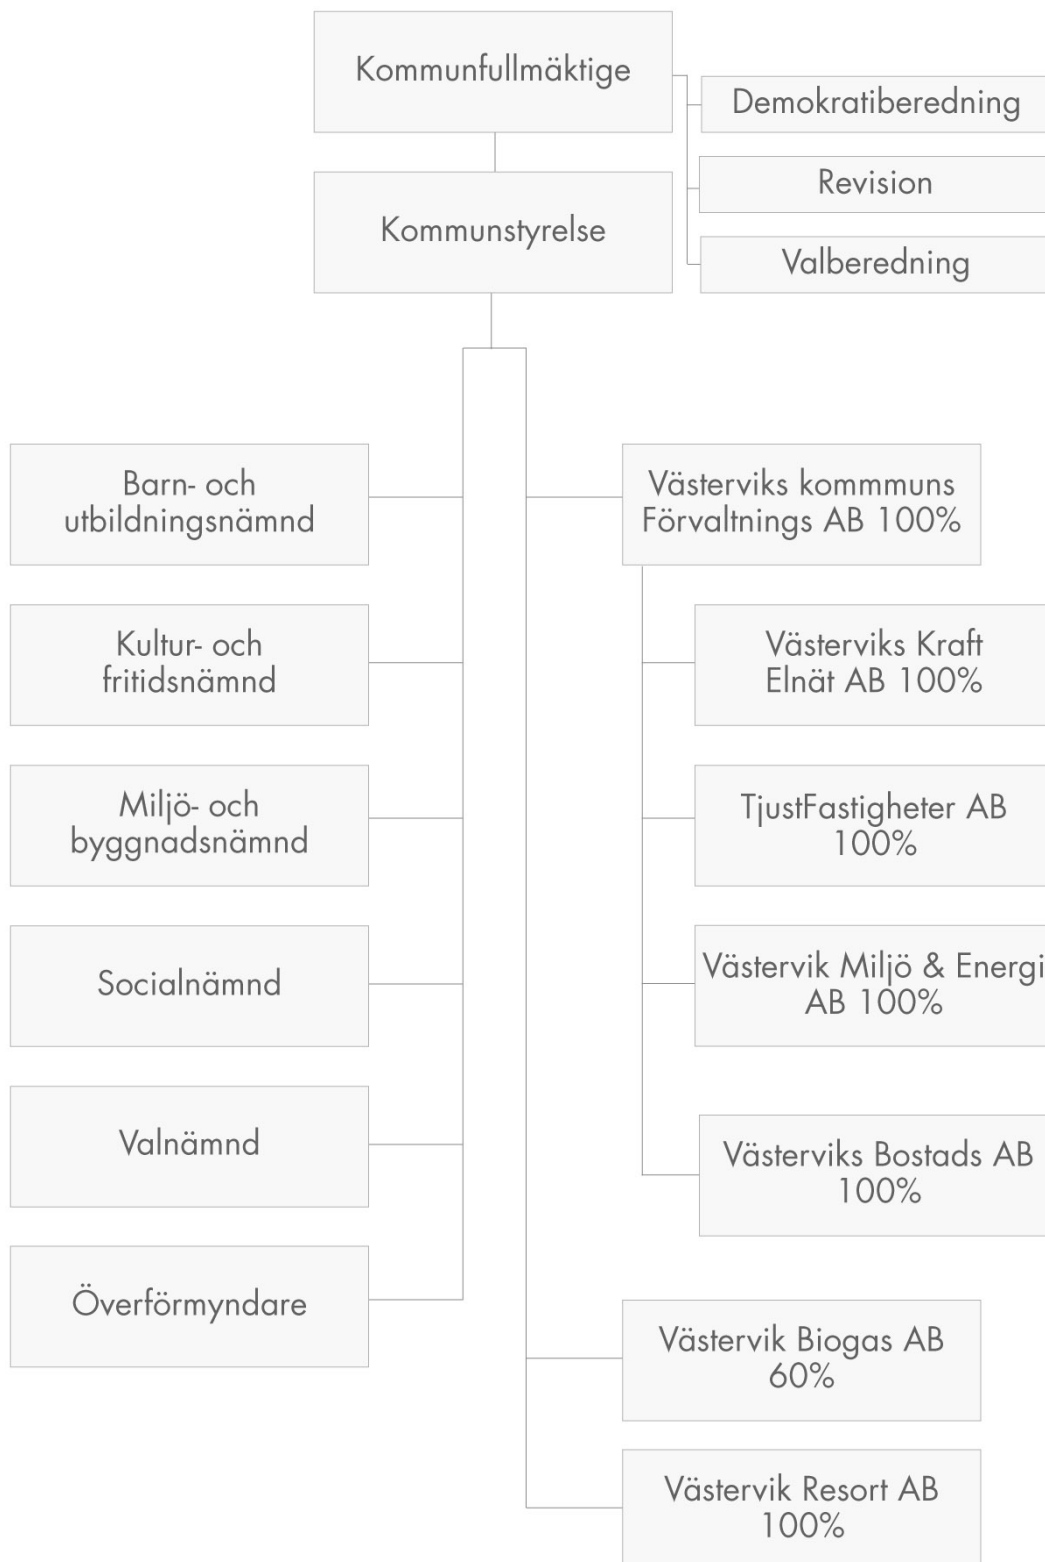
Kommunfullmäktige

Demokratiberedning

Revision

Valberedning

Kommunstyrelse

Barn- och utbildningsnämnd

Kultur- och fritidsnämnd

Miljö- och byggnadsnämnd

Socialnämnd

Valnämnd

Överförmyndare

Västerviks kommmuns Förvaltnings AB 100%

Västerviks Kraft Elnät AB 100%

TjustFastigheter AB 100%

Västervik Miljö & Energi AB 100%

Västerviks Bostads AB 100%

Västervik Biogas AB 60%

Västervik Resort AB 100%